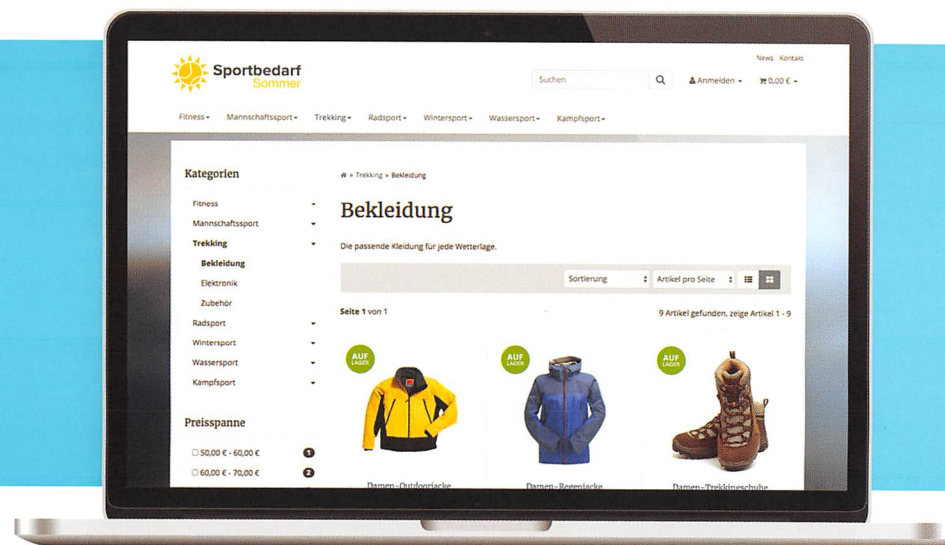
News Kontakt

Sportbedarf
Sommer

Suchen

Anmelden ▾

0,00 € ▾

Fitness ▾ Mannschaftssport ▾ Trekking ▾ Radsport ▾ Wintersport ▾ Wassersport ▾ Kampfsport ▾

Kategorien

Fitness
Mannschaftssport
Trekking
Bekleidung
Elektronik
Zubehör
Radsport
Wintersport
Wassersport
Kampfsport

Preisspanne

50,00 € - 60,00 € 1
60,00 € - 70,00 € 2

» Trekking » Bekleidung

Bekleidung

Die passende Kleidung für jede Wetterlage.

Sortierung
Artikel pro Seite

Seite 1 von 1

9 Artikel gefunden, zeige Artikel 1 - 9

AUF LAGER

AUF LAGER

AUF LAGER

Damen-Outdoorjacke

Damen-Regenjacke

Damen-Trekkingschuhe